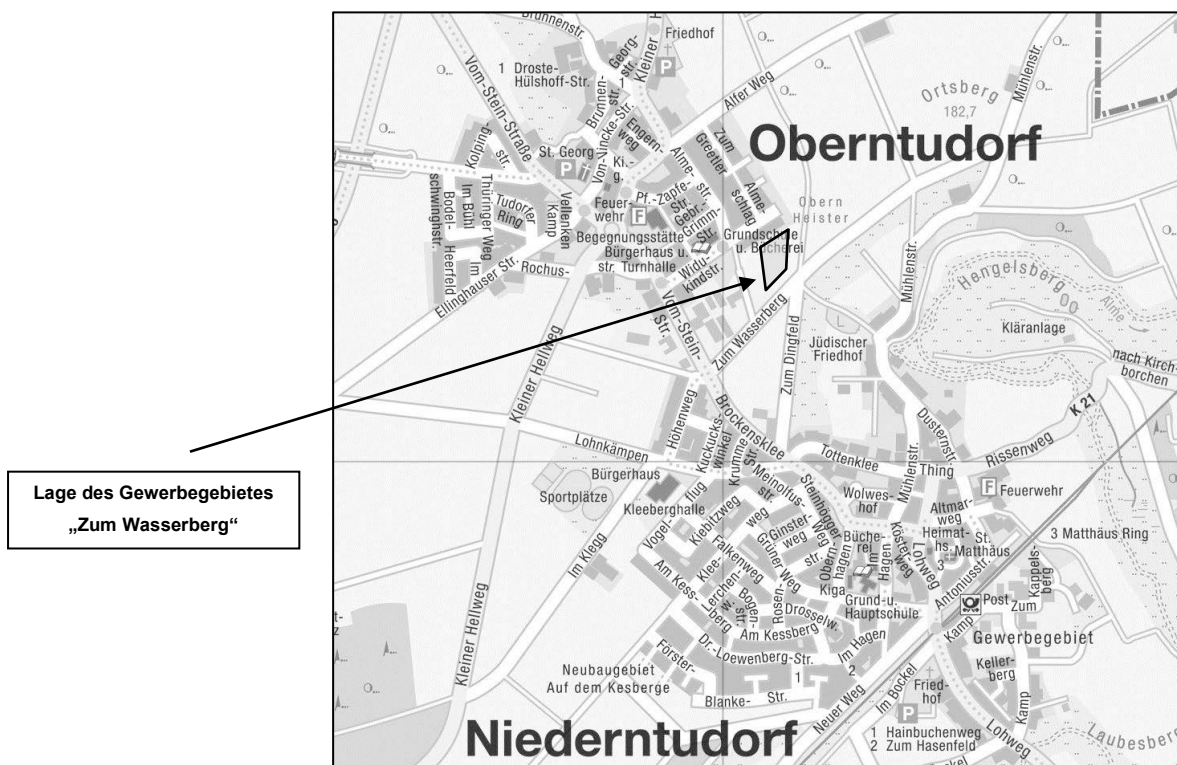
Lage des Gewerbegebietes „Zum Wasserberg“

Brunnenstr.
Friedhof
P
1 Droste-Hülshoff-Str.
Georg-str.
Kleiner H
Vom-Stein-Straße
Brunnen-str.
Vom-Vincke-Str.
Engern-weg
Alfer Weg
Ortsberg 182,7
Mühlenstr.
Kolping-str.
St. Georg
P
Ki.-g.
Zum Greetler
Alme-str.
Oberntudorf
Thüringer Weg
Im Bühl
Bodel-schwinghstr.
Tudorfer Ring
Vellenken Kamp
Feuer-wehr F
Pf.-Zapfe-Str.
Gebr.-Grimm-Str.
Alme-schlag
Obern Heister
Heerfeld
Im
Begegnungsstätte Bürgerhaus u. Turnhalle
Grundschule u. Bücherei
Ellinghauser Str.
Rochus-str.
Widu-kindstr.
Mühlenstr.
Hengelsberg
Alme
Vom-Stein-Str.
Zum Wasserberg
Zum Dingfeld
Kläranlage
Jüdischer Friedhof
nach Kirchborchen
Kleiner Hellweg
K 21
Höhenweg
Brockensklee
Dusternstr.
Lohnkämpen
Kuckucks-winkel
Krumme Str.
Tottenklee
Thing
Rissenweg
Bürgerhaus
Meinolfus-str.
Steinrogge-Weg
Mühlenstr.
F Feuerwehr
Sportplätze
Vogel-flug
Kleeberghalle
Kiebitzweg
weg
Wolwes-hof
Altmar-weg
Heimat-hs.
St. Matthäus
3
3 Matthäus Ring
Ginster-weg
Büche-rei
Obern-hagen
Hagen
Koster-weg
Lohweg
Im Klegg
Klee-
Falkenweg
Lerchen-w.
Bogen-str.
Grüner Weg
Rosen-str.
Kiga
Grund-u. Hauptschule
Antoniusstr.
Kappels-berg
Post
Zum
Am Kess-berg
Drosselw.
Am Kessberg
Im Hagen
Kamp
Gewerbegebiet
Kleiner Hellweg
Förster-
Dr.-Loewenberg-Str.
2
1
Keller-berg
Neubaugebiet Auf dem Kesberge
Blanke-Str.
Neuer Weg
Im Bockel
Fried-hof
P
Kamp
1 Hainbuchenweg
2 Zum Hasenfeld
Lohweg
Laubesber
Niederntudorf